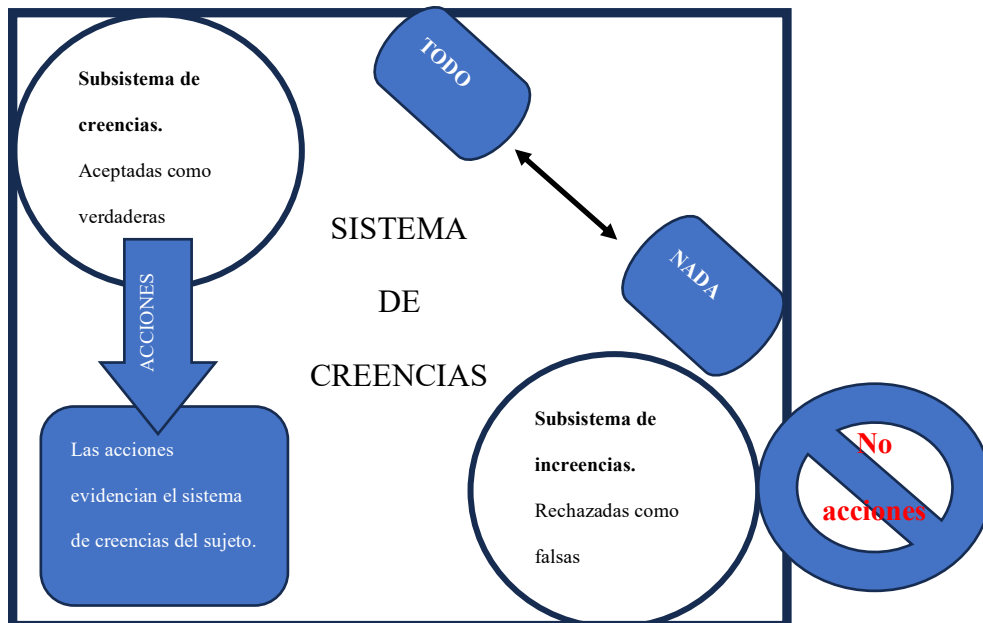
Subsistema de creencias.

Aceptadas como verdaderas

ACCIONES

Las acciones evidencian el sistema de creencias del sujeto.

TODO

NADA

SISTEMA DE CREENCIAS

Subsistema de increencias.

Rechazadas como falsas

No acciones